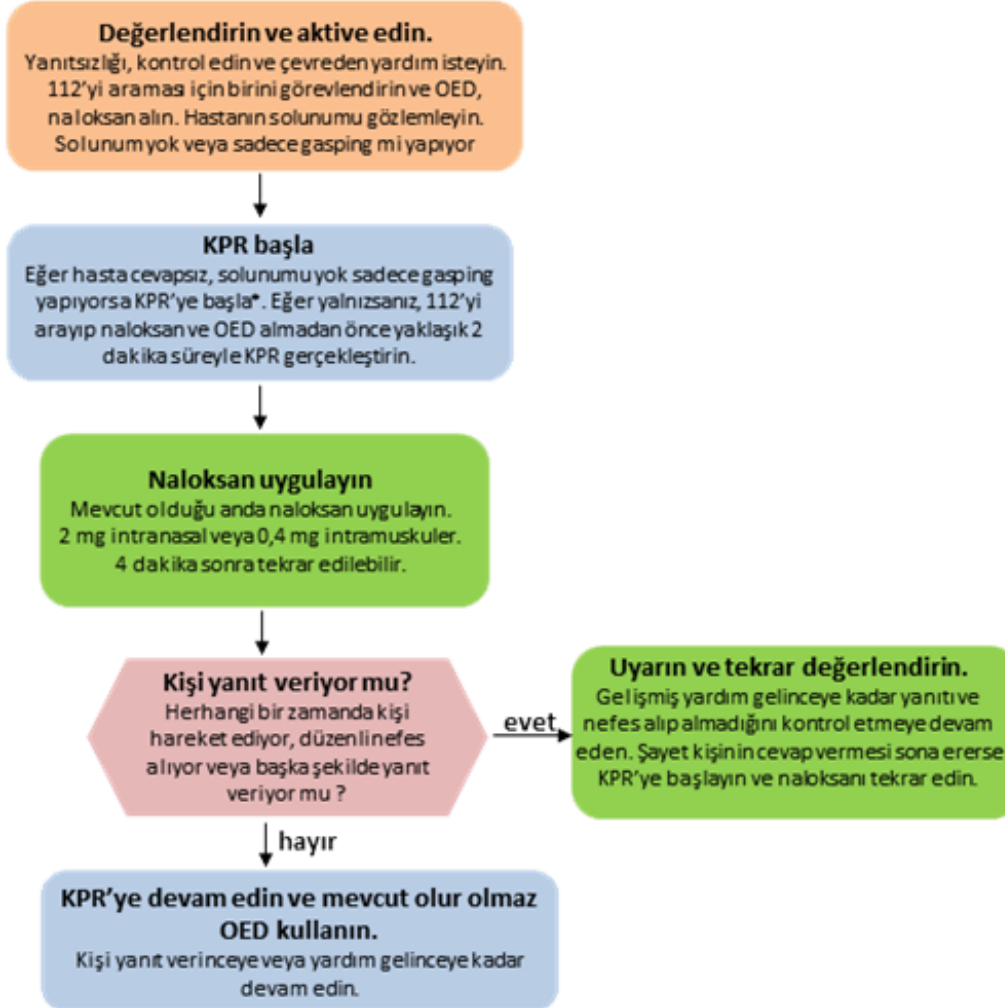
Değerlendirin ve aktive edin.
Yanıtsızlığı, kontrol edin ve çevreden yardım isteyin. 112'yi araması için birini görevlendirin ve OED, naloksan alın. Hastanın solunumu gözlemleyin. Solunum yok veya sadece gasping mi yapıyor

KPR başla
Eğer hasta cevapsız, solunumu yok sadece gasping yapıyorsa KPR'ye başla*. Eğer yalnızsanız, 112'yi arayıp naloksan ve OED almadan önce yaklaşık 2 dakika süreyle KPR gerçekleştirin.

Naloksan uygulayın
Mevcut olduğu anda naloksan uygulayın. 2 mg intranasal veya 0,4 mg intramuskuler. 4 dakika sonra tekrar edilebilir.

Kişi yanıt veriyor mu?
Herhangi bir zamanda kişi hareket ediyor, düzenli nefes alıyor veya başka şekilde yanıt veriyor mu ?

evet

Uyarın ve tekrar değerlendirin.
Gelişmiş yardım gelinceye kadar yanıtı ve nefes alıp almadığını kontrol etmeye devam eden. Şayet kişinin cevap vermesi sona ererse KPR'ye başlayın ve naloksanı tekrar edin.

hayır

KPR'ye devam edin ve mevcut olur olmaz OED kullanın.
Kişi yanıt verinceye veya yardım gelinceye kadar devam edin.